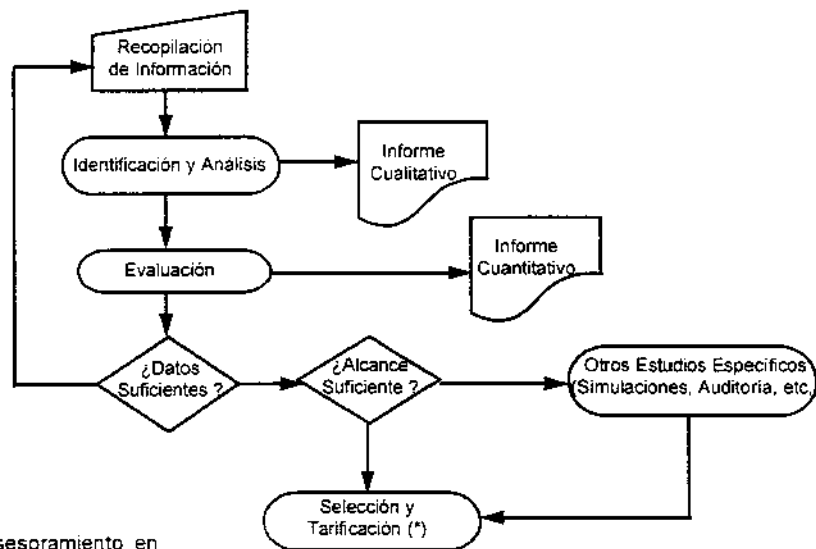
Recopilación de Información

Identificación y Análisis

Informe Cualitativo

Evaluación

Informe Cuantitativo

¿Datos Suficientes ?

¿Alcance Suficiente ?

Otros Estudios Específicos (Simulaciones, Auditoria, etc.

Selección y Tarificación (*)

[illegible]sesoramiento en